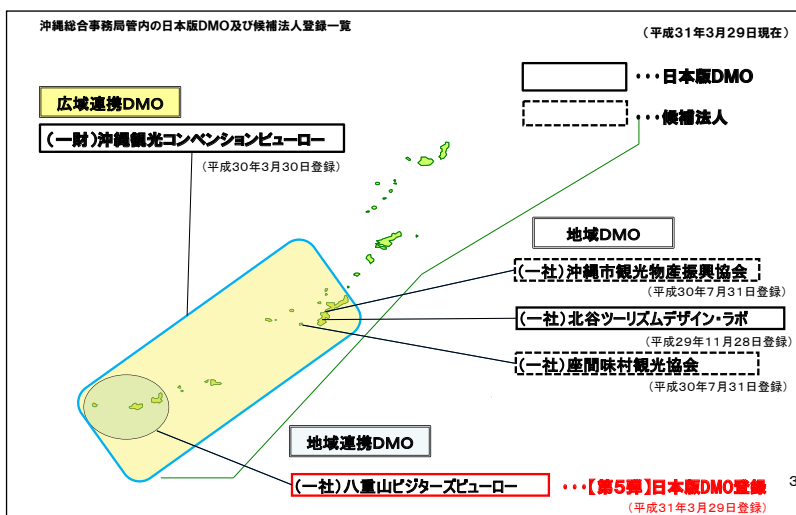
沖縄総合事務局管内の日本版DMO及び候補法人登録一覧

（平成31年3月29日現在）

・・・日本版DMO

・・・候補法人

広域連携DMO

（一財）沖縄観光コンベンションビューロー

（平成30年3月30日登録）

地域DMO

（一社）沖縄市観光物産振興協会

（平成30年7月31日登録）

（一社）北谷ツーリズムデザイン・ラボ

（平成29年11月28日登録）

（一社）座間味村観光協会

（平成30年7月31日登録）

地域連携DMO

（一社）八重山ビジターズビューロー

・・・【第5弾】日本版DMO登録

（平成31年3月29日登録）

3